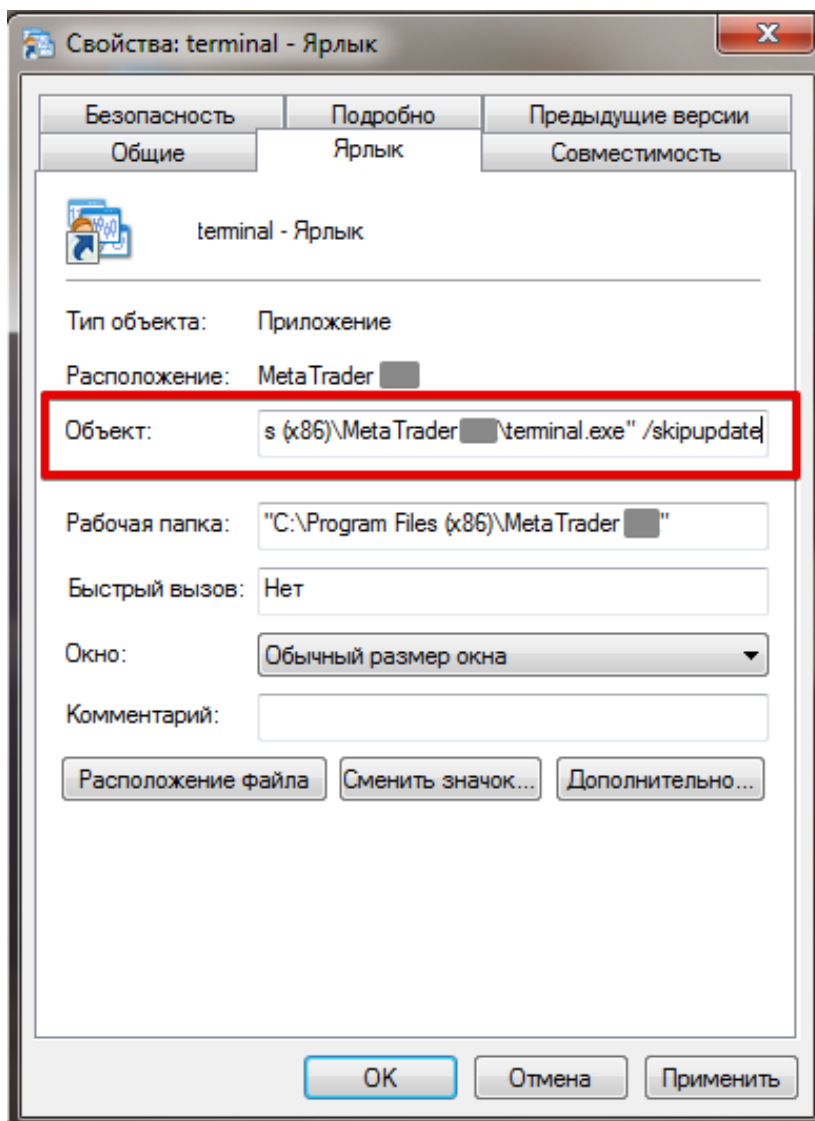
Свойства: terminal - Ярлык

X

Безопасность | Подробно | Предыдущие версии
Общие | Ярлык | Совместимость

terminal - Ярлык

Тип объекта: Приложение

Расположение: MetaTrader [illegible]

Объект: s (x86)\MetaTrader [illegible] \terminal.exe" /skipupdate

Рабочая папка: "C:\Program Files (x86)\MetaTrader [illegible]"

Быстрый вызов: Нет

Окно: Обычный размер окна

Комментарий:

Расположение файла | Сменить значок... | Дополнительно...

OK | Отмена | Применить